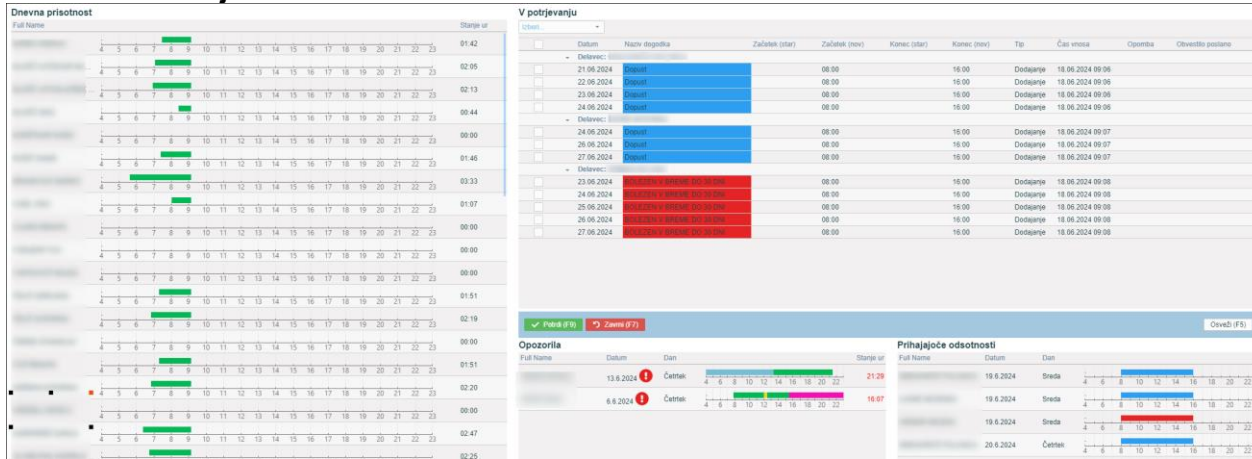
Dnevna prisotnost

| Full Name | | Stanje ur |
|---|---|---|
| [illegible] | 4 5 6 7 8 9 10 11 12 13 14 15 16 17 18 19 20 21 22 23 | 01:42 |
| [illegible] | 4 5 6 7 8 9 10 11 12 13 14 15 16 17 18 19 20 21 22 23 | 02:05 |
| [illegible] | 4 5 6 7 8 9 10 11 12 13 14 15 16 17 18 19 20 21 22 23 | 02:13 |
| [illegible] | 4 5 6 7 8 9 10 11 12 13 14 15 16 17 18 19 20 21 22 23 | 00:44 |
| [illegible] | 4 5 6 7 8 9 10 11 12 13 14 15 16 17 18 19 20 21 22 23 | 00:00 |
| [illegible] | 4 5 6 7 8 9 10 11 12 13 14 15 16 17 18 19 20 21 22 23 | 01:46 |
| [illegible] | 4 5 6 7 8 9 10 11 12 13 14 15 16 17 18 19 20 21 22 23 | 03:33 |
| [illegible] | 4 5 6 7 8 9 10 11 12 13 14 15 16 17 18 19 20 21 22 23 | 01:07 |
| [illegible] | 4 5 6 7 8 9 10 11 12 13 14 15 16 17 18 19 20 21 22 23 | 00:00 |
| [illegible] | 4 5 6 7 8 9 10 11 12 13 14 15 16 17 18 19 20 21 22 23 | 00:00 |
| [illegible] | 4 5 6 7 8 9 10 11 12 13 14 15 16 17 18 19 20 21 22 23 | 00:00 |
| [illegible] | 4 5 6 7 8 9 10 11 12 13 14 15 16 17 18 19 20 21 22 23 | 01:51 |
| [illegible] | 4 5 6 7 8 9 10 11 12 13 14 15 16 17 18 19 20 21 22 23 | 02:19 |
| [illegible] | 4 5 6 7 8 9 10 11 12 13 14 15 16 17 18 19 20 21 22 23 | 00:00 |
| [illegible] | 4 5 6 7 8 9 10 11 12 13 14 15 16 17 18 19 20 21 22 23 | 01:51 |
| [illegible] | 4 5 6 7 8 9 10 11 12 13 14 15 16 17 18 19 20 21 22 23 | 02:20 |
| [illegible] | 4 5 6 7 8 9 10 11 12 13 14 15 16 17 18 19 20 21 22 23 | 00:00 |
| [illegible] | 4 5 6 7 8 9 10 11 12 13 14 15 16 17 18 19 20 21 22 23 | 02:47 |
| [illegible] | | 02:25 |

V potrjevanju

Izberi...

| | Datum | Naziv dogodka | Začetek (star) | Začetek (nov) | Konec (star) | Konec (nov) | Tip | Čas vnosa | Opomba | Obvestilo poslano |
|---|---|---|---|---|---|---|---|---|---|---|
| Delavec: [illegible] | | | | | | | | | | |
| | 21.06.2024 | Dopust | | 08:00 | | 16:00 | Dodajanje | 18.06.2024 09:06 | | |
| | 22.06.2024 | Dopust | | 08:00 | | 16:00 | Dodajanje | 18.06.2024 09:06 | | |
| | 23.06.2024 | Dopust | | 08:00 | | 16:00 | Dodajanje | 18.06.2024 09:06 | | |
| | 24.06.2024 | Dopust | | 08:00 | | 16:00 | Dodajanje | 18.06.2024 09:06 | | |
| Delavec: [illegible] | | | | | | | | | | |
| | 24.06.2024 | Dopust | | 08:00 | | 16:00 | Dodajanje | 18.06.2024 09:07 | | |
| | 26.06.2024 | Dopust | | 08:00 | | 16:00 | Dodajanje | 18.06.2024 09:07 | | |
| | 27.06.2024 | Dopust | | 08:00 | | 16:00 | Dodajanje | 18.06.2024 09:07 | | |
| Delavec: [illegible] | | | | | | | | | | |
| | 23.06.2024 | BOLEZEN V BREME DO 30 DNI | | 08:00 | | 16:00 | Dodajanje | 18.06.2024 09:08 | | |
| | 24.06.2024 | BOLEZEN V BREME DO 30 DNI | | 08:00 | | 16:00 | Dodajanje | 18.06.2024 09:08 | | |
| | 25.06.2024 | BOLEZEN V BREME DO 30 DNI | | 08:00 | | 16:00 | Dodajanje | 18.06.2024 09:08 | | |
| | 26.06.2024 | BOLEZEN V BREME DO 30 DNI | | 08:00 | | 16:00 | Dodajanje | 18.06.2024 09:08 | | |
| | 27.06.2024 | BOLEZEN V BREME DO 30 DNI | | 08:00 | | 16:00 | Dodajanje | 18.06.2024 09:08 | | |

Potrdi (F9) Zavrni (F7) Osveži (F5)

Opozorila

| Full Name | Datum | Dan | | Stanje ur |
|---|---|---|---|---|
| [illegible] | 13.6.2024 | Četrtek | 4 6 8 10 12 14 16 18 20 22 | 21:29 |
| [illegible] | 6.6.2024 | Četrtek | 4 6 8 10 12 14 16 18 20 22 | 16:07 |

Prihajajoče odsotnosti

| Full Name | Datum | Dan | |
|---|---|---|---|
| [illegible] | 19.6.2024 | Sreda | 4 6 8 10 12 14 16 18 20 22 |
| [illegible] | 19.6.2024 | Sreda | 4 6 8 10 12 14 16 18 20 22 |
| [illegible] | 19.6.2024 | Sreda | 4 6 8 10 12 14 16 18 20 22 |
| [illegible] | 20.6.2024 | Četrtek | 4 6 8 10 12 14 16 18 20 22 |